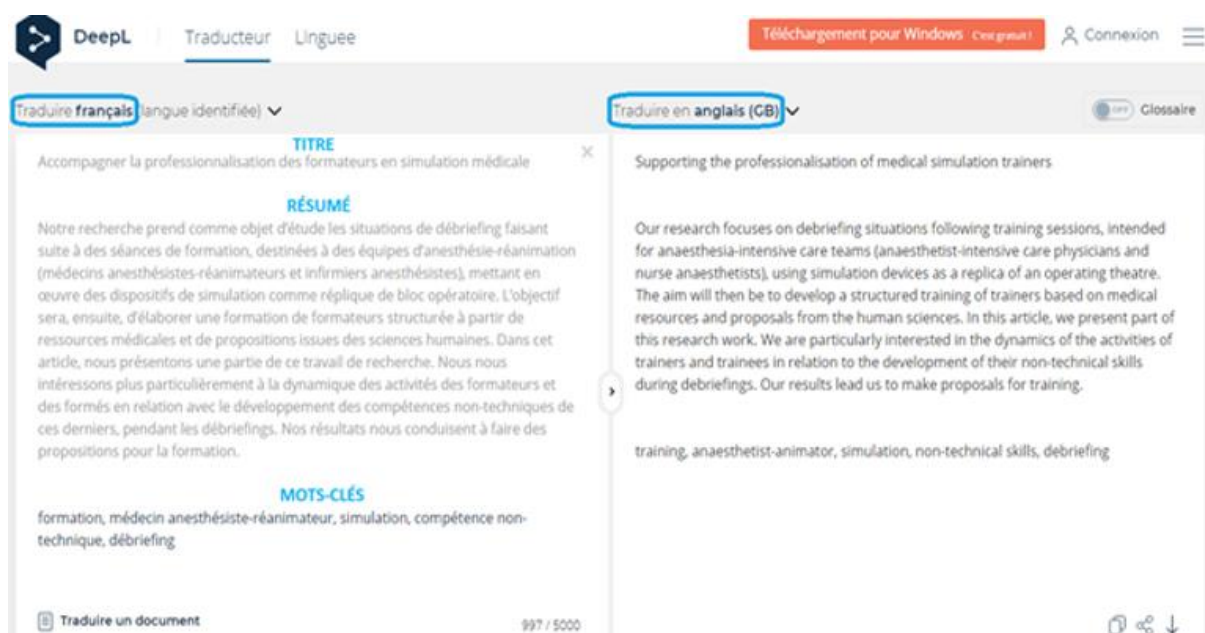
DeepL Traducteur Linguee

Téléchargement pour Windows C'est gratuit ! Connexion

Traduire français (langue identifiée)

Traduire en anglais (GB)

OFF Glossaire

TITRE

Accompagner la professionnalisation des formateurs en simulation médicale

RÉSUMÉ

Notre recherche prend comme objet d'étude les situations de débriefing faisant suite à des séances de formation, destinées à des équipes d'anesthésie-réanimation (médecins anesthésistes-réanimateurs et infirmiers anesthésistes), mettant en œuvre des dispositifs de simulation comme réplique de bloc opératoire. L'objectif sera, ensuite, d'élaborer une formation de formateurs structurée à partir de ressources médicales et de propositions issues des sciences humaines. Dans cet article, nous présentons une partie de ce travail de recherche. Nous nous intéressons plus particulièrement à la dynamique des activités des formateurs et des formés en relation avec le développement des compétences non-techniques de ces derniers, pendant les débriefings. Nos résultats nous conduisent à faire des propositions pour la formation.

MOTS-CLÉS

formation, médecin anesthésiste-réanimateur, simulation, compétence non-technique, débriefing

Traduire un document

997 / 5000

Supporting the professionalisation of medical simulation trainers

Our research focuses on debriefing situations following training sessions, intended for anaesthesia-intensive care teams (anaesthetist-intensive care physicians and nurse anaesthetists), using simulation devices as a replica of an operating theatre. The aim will then be to develop a structured training of trainers based on medical resources and proposals from the human sciences. In this article, we present part of this research work. We are particularly interested in the dynamics of the activities of trainers and trainees in relation to the development of their non-technical skills during debriefings. Our results lead us to make proposals for training.

training, anaesthetist-animator, simulation, non-technical skills, debriefing